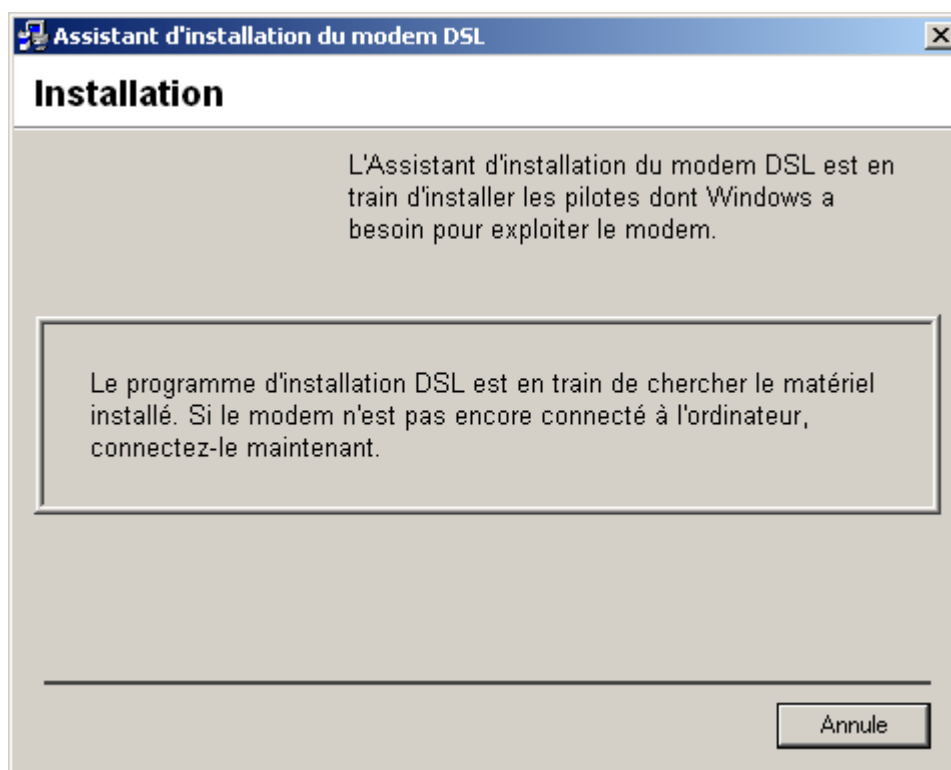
Assistant d'installation du modem DSL

Installation

L'Assistant d'installation du modem DSL est en train d'installer les pilotes dont Windows a besoin pour exploiter le modem.

Le programme d'installation DSL est en train de chercher le matériel installé. Si le modem n'est pas encore connecté à l'ordinateur, connectez-le maintenant.

Annule